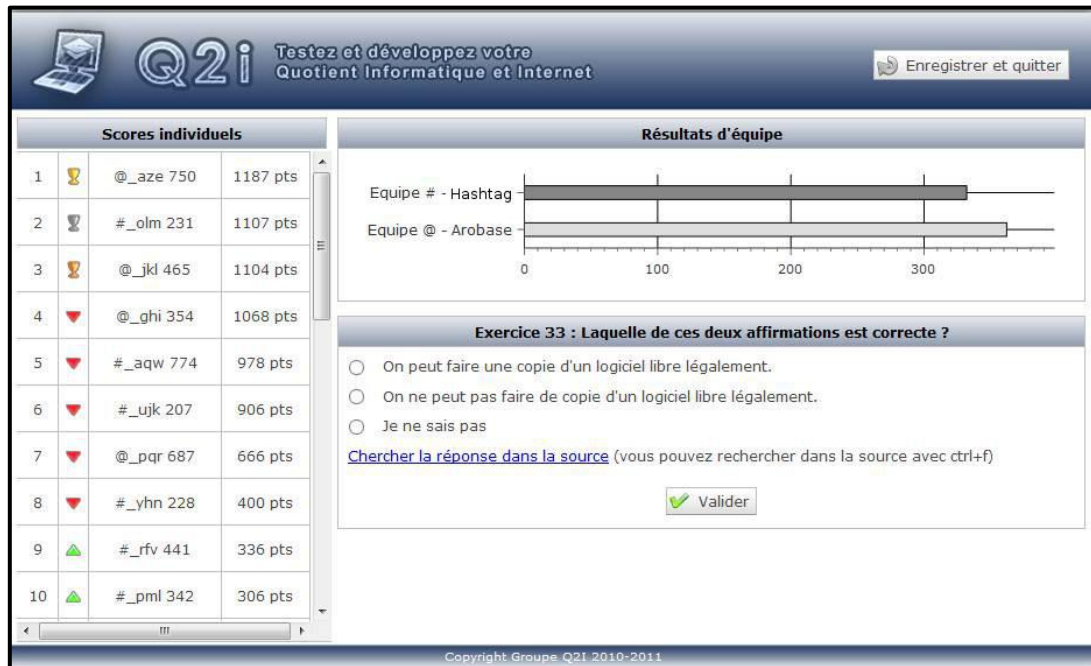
Q2i

Testez et développez votre
Quotient Informatique et Internet

Enregistrer et quitter

Scores individuels

| | | | |
|---|---|---|---|
| 1 | | @_aze 750 | 1187 pts |
| 2 | | #_olm 231 | 1107 pts |
| 3 | | @_jkl 465 | 1104 pts |
| 4 | | @_ghi 354 | 1068 pts |
| 5 | | #_aqw 774 | 978 pts |
| 6 | | #_ujk 207 | 906 pts |
| 7 | | @_pqr 687 | 666 pts |
| 8 | | #_yhn 228 | 400 pts |
| 9 | | #_rfv 441 | 336 pts |
| 10 | | #_pml 342 | 306 pts |

Résultats d'équipe

Equipe # - Hashtag
Equipe @ - Arobase
0 100 200 300

Exercice 33 : Laquelle de ces deux affirmations est correcte ?

On peut faire une copie d'un logiciel libre légalement.
On ne peut pas faire de copie d'un logiciel libre légalement.
Je ne sais pas

Chercher la réponse dans la source (vous pouvez rechercher dans la source avec ctrl+f)

Valider

Copyright Groupe Q2I 2010-2011